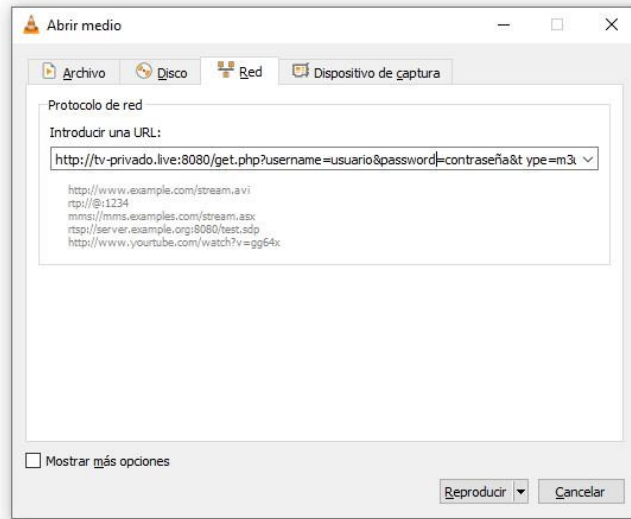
Abrir medio

Archivo
Disco
Red
Dispositivo de captura

Protocolo de red

Introducir una URL:

http://tv-privado.live:8080/get.php?username=usuario&password=contraseña&t ype=m3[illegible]

http://www.example.com/stream.avi
rtp://@:1234
mms://mms.examples.com/stream.asx
rtsp://server.example.org:8080/test.sdp
http://www.yourtube.com/watch?v=gg64x

Mostrar más opciones

Reproducir
Cancelar